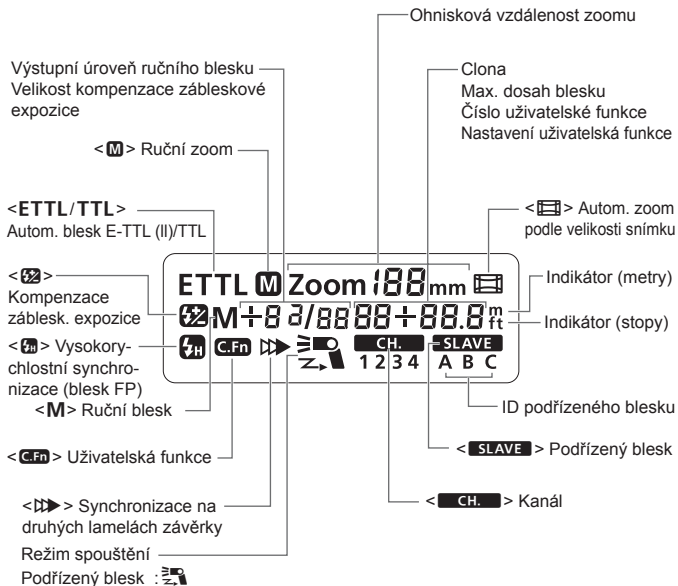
Ohnisková vzdálenost zoomu

Výstupní úroveň ručního blesku
Velikost kompenzace zábleskové expozice

Clona
Max. dosah blesku
Číslo uživatelské funkce
Nastavení uživatelská funkce

<M> Ruční zoom

<ETTL/TTL>
Autom. blesk E-TTL (II)/TTL

<> Autom. zoom podle velikosti snímku

<> Kompenzace záblesk. expozice

<> Vysokorychlostní synchronizace (blesk FP)

<M> Ruční blesk

<C.Fn> Uživatelská funkce

<> Synchronizace na druhých lamelách závěrky

Režim spouštění
Podřízený blesk :

ETTL M Zoom 188mm
M +8 8/88 88 + 88.8 m ft
C.Fn CH. 1 2 3 4 SLAVE A B C

Indikátor (metry)

Indikátor (stopy)

ID podřízeného blesku

< SLAVE > Podřízený blesk

< CH. > Kanál